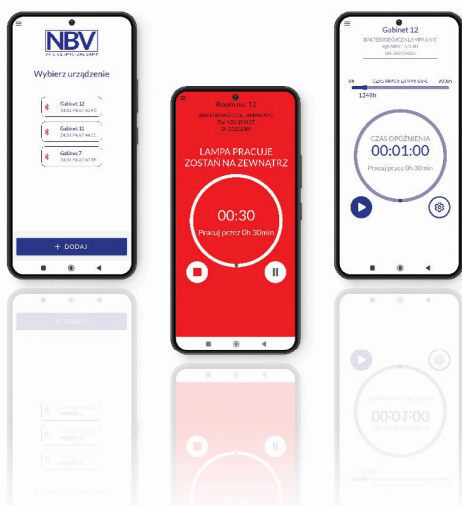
NBV

Wybierz urządzenie

Gabinet 12
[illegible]

Gabinet 11
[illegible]

Gabinet 7
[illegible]

+ DODAJ

Room no. 12
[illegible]

LAMPA PRACUJE
ZOSTAŃ NA ZEWNĄTRZ

00:30
Pracuj przez 0h 30min

Gabinet 12
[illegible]

CZAS OPÓŹNIENIA
00:01:00
Pracuj przez 0h 30min